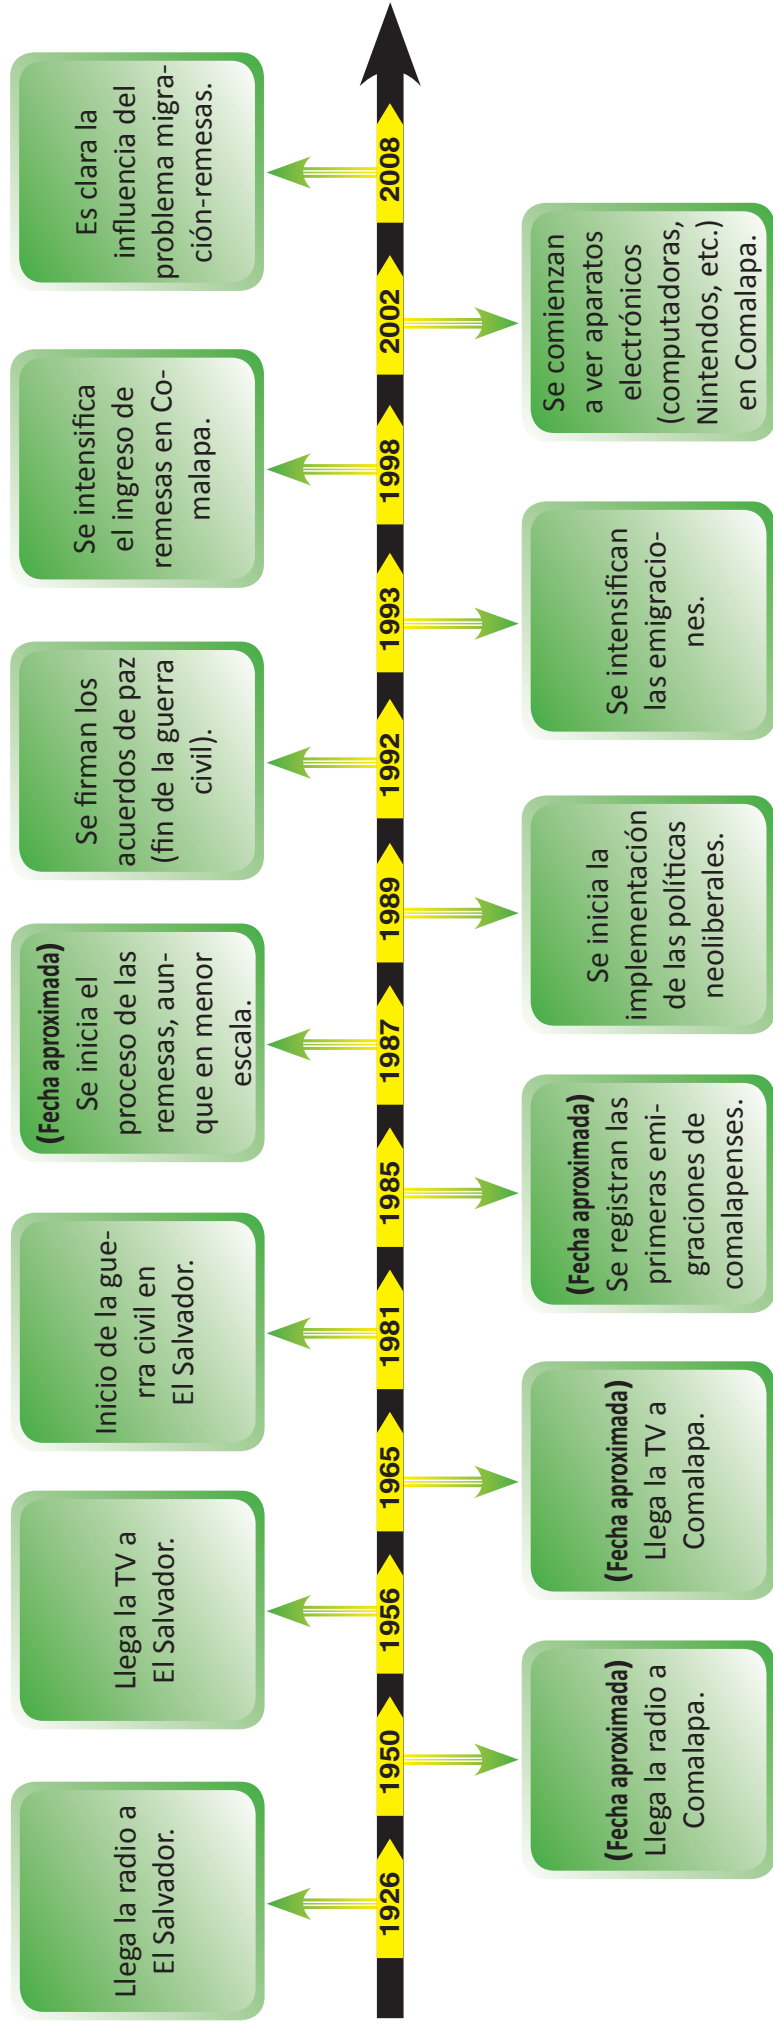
1926
Llega la radio a El Salvador.

1950
(Fecha aproximada) Llega la radio a Comalapa.

1956
Llega la TV a El Salvador.

1965
(Fecha aproximada) Llega la TV a Comalapa.

1981
Inicio de la guerra civil en El Salvador.

1985
(Fecha aproximada) Se registran las primeras emigraciones de comalapenses.

1987
(Fecha aproximada) Se inicia el proceso de las remesas, aunque en menor escala.

1989
Se inicia la implementación de las políticas neoliberales.

1992
Se firman los acuerdos de paz (fin de la guerra civil).

1993
Se intensifican las emigraciones.

1998
Se intensifica el ingreso de remesas en Comalapa.

2002
Se comienzan a ver aparatos electrónicos (computadoras, Nintendos, etc.) en Comalapa.

2008
Es clara la influencia del problema migración-remesas.